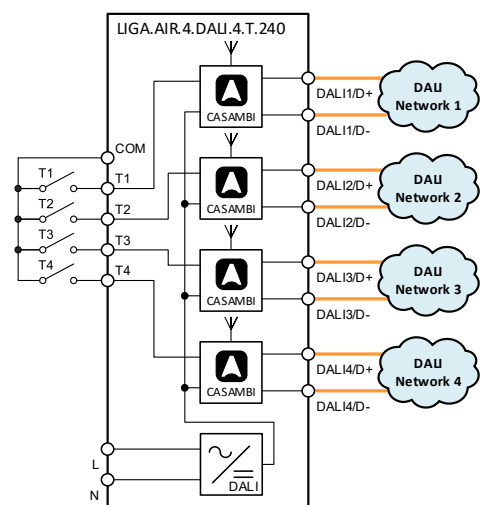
LIGA.AIR.4.DALI.4.T.240

CASAMBI
CASAMBI
CASAMBI
CASAMBI

DALI1/D+
DALI1/D-
DALI Network 1

DALI2/D+
DALI2/D-
DALI Network 2

DALI3/D+
DALI3/D-
DALI Network 3

DALI4/D+
DALI4/D-
DALI Network 4

COM
T1
T2
T3
T4
T1
T2
T3
T4

L
N
DALI